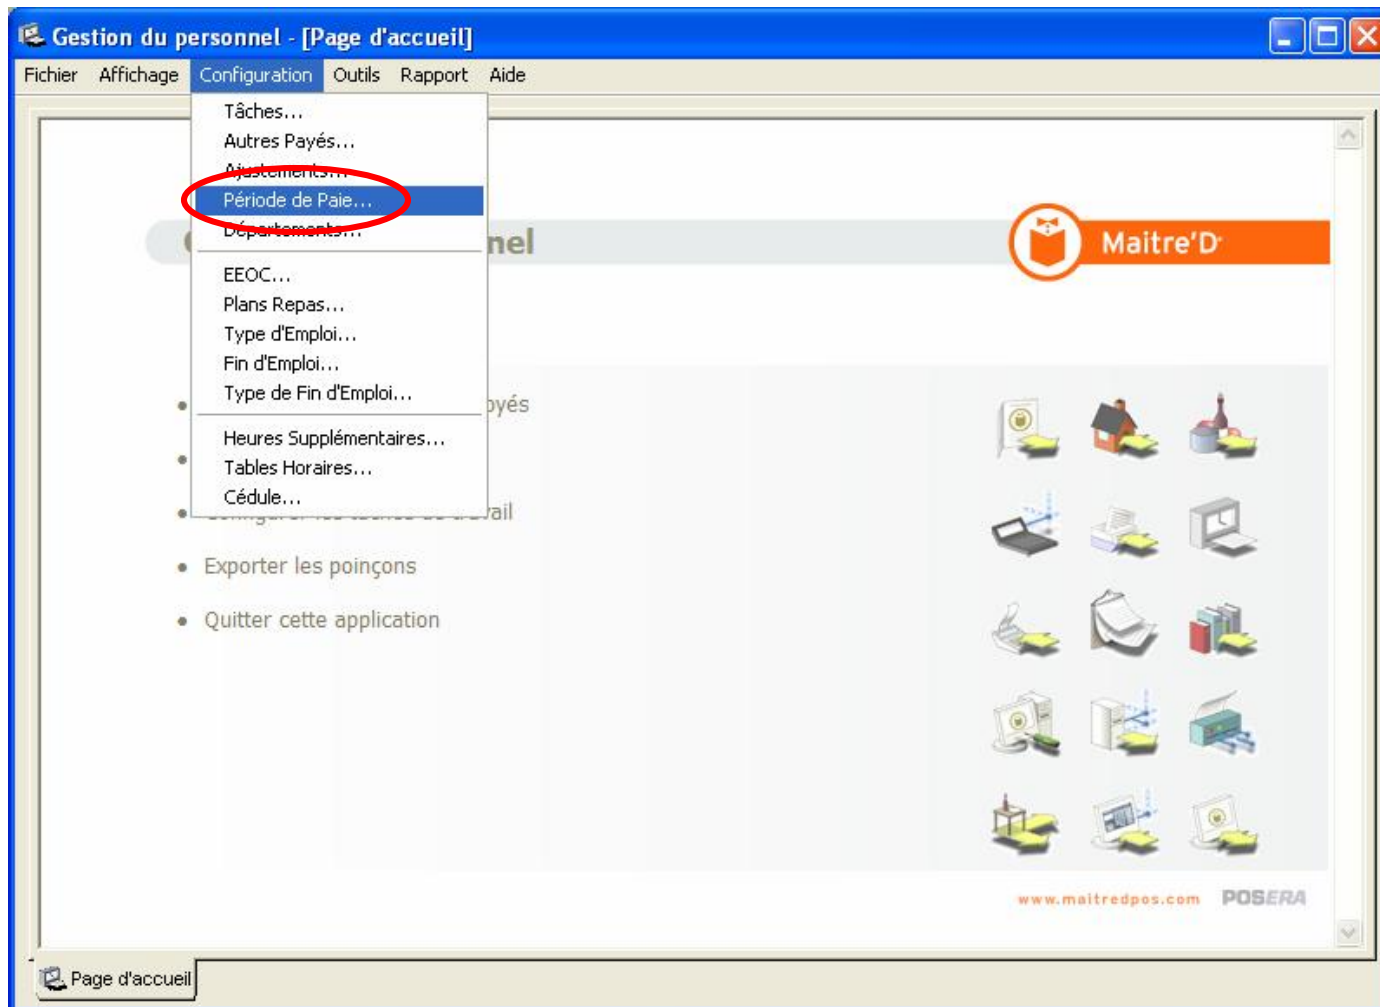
Gestion du personnel - [Page d'accueil]

Fichier Affichage Configuration Outils Rapport Aide

Tâches...
Autres Payés...
Ajustements...
Période de Paie...
Départements...
EEOC...
Plans Repas...
Type d'Emploi...
Fin d'Emploi...
Type de Fin d'Emploi...
Heures Supplémentaires...
Tables Horaires...
Cédule...

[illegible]nel

Maitre'D

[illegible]oyés

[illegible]vail

• Exporter les poinçons

• Quitter cette application

www.maitredpos.com POSERA

Page d'accueil